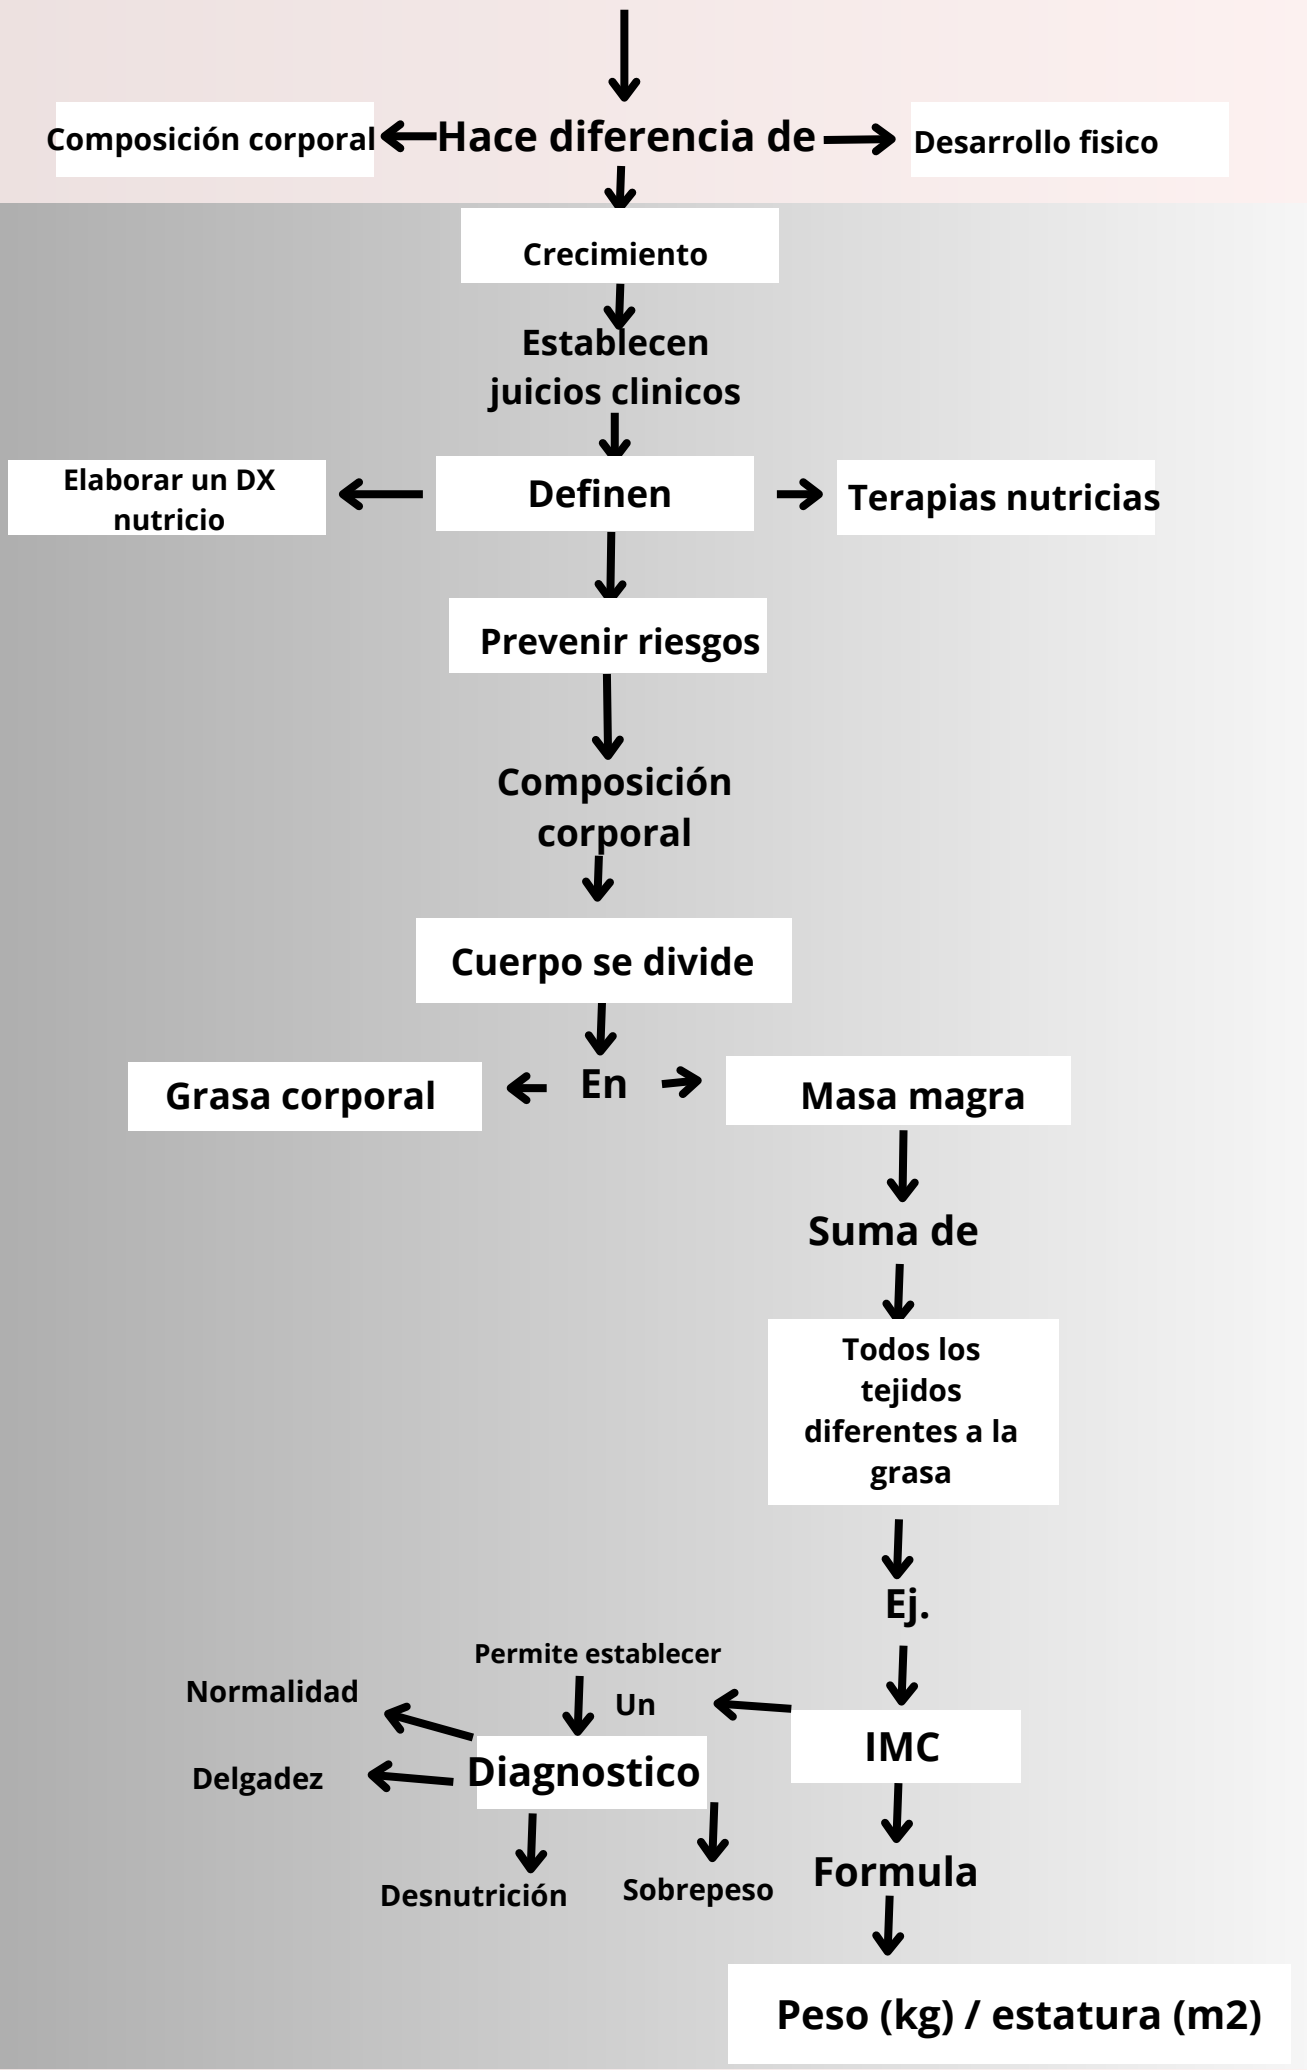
Composición corporal
Hace diferencia de
Desarrollo fisico

Crecimiento

Establecen juicios clinicos

Elaborar un DX nutricio
Definen
Terapias nutricias

Prevenir riesgos

Composición corporal

Cuerpo se divide

Grasa corporal
En
Masa magra

Suma de

Todos los tejidos diferentes a la grasa

Ej.

Permite establecer
Un
Normalidad
Delgadez
Diagnostico
IMC
Desnutrición
Sobrepeso
Formula

Peso (kg) / estatura (m2)